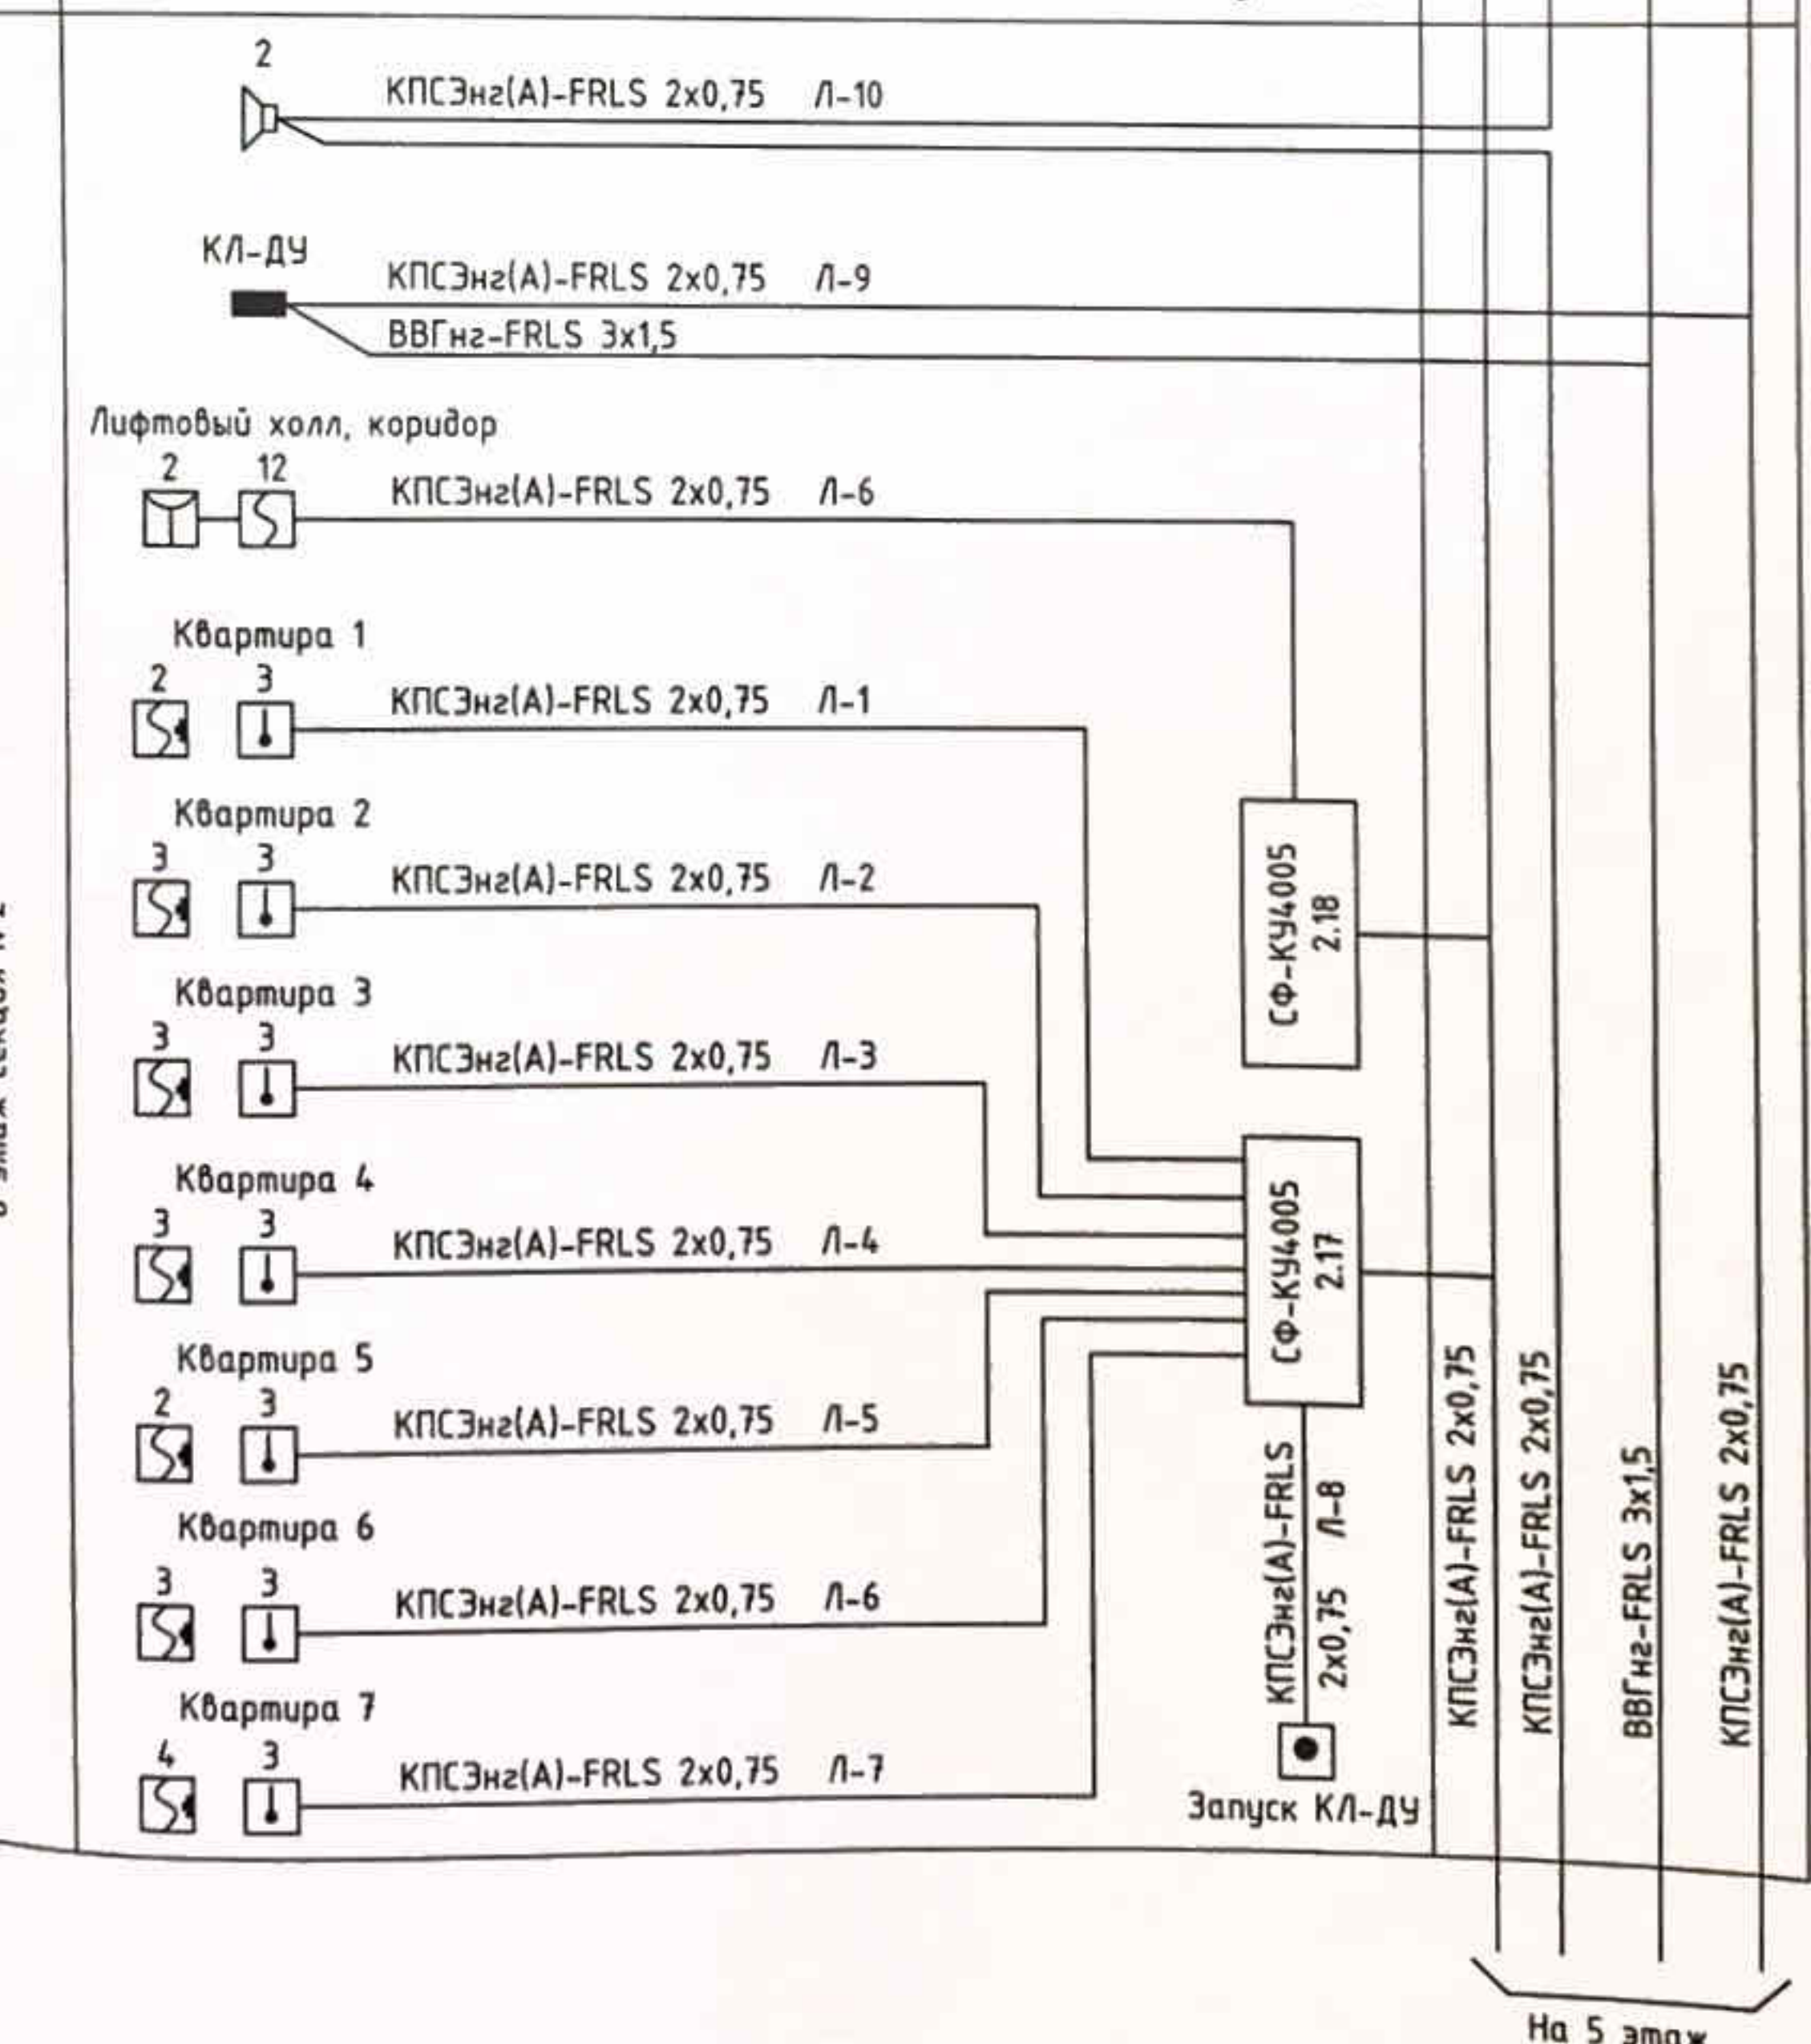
2
КПСЭнг(А)-FRLS 2x0,75 Л-10

КЛ-ДУ
КПСЭнг(А)-FRLS 2x0,75 Л-9
ВВГнг-FRLS 3x1,5

Лифтовый холл, коридор
2 12
КПСЭнг(А)-FRLS 2x0,75 Л-6

Квартира 1
2 3
КПСЭнг(А)-FRLS 2x0,75 Л-1

Квартира 2
3 3
КПСЭнг(А)-FRLS 2x0,75 Л-2

СФ-КУ4005 2.18

Квартира 3
3 3
КПСЭнг(А)-FRLS 2x0,75 Л-3

Квартира 4
3 3
КПСЭнг(А)-FRLS 2x0,75 Л-4

СФ-КУ4005 2.17

Квартира 5
2 3
КПСЭнг(А)-FRLS 2x0,75 Л-5

Квартира 6
3 3
КПСЭнг(А)-FRLS 2x0,75 Л-6

Квартира 7
4 3
КПСЭнг(А)-FRLS 2x0,75 Л-7

КПСЭнг(А)-FRLS 2x0,75 Л-8
Запуск КЛ-ДУ

КПСЭнг(А)-FRLS 2x0,75
КПСЭнг(А)-FRLS 2x0,75
ВВГнг-FRLS 3x1,5
КПСЭнг(А)-FRLS 2x0,75

На 5 этаж